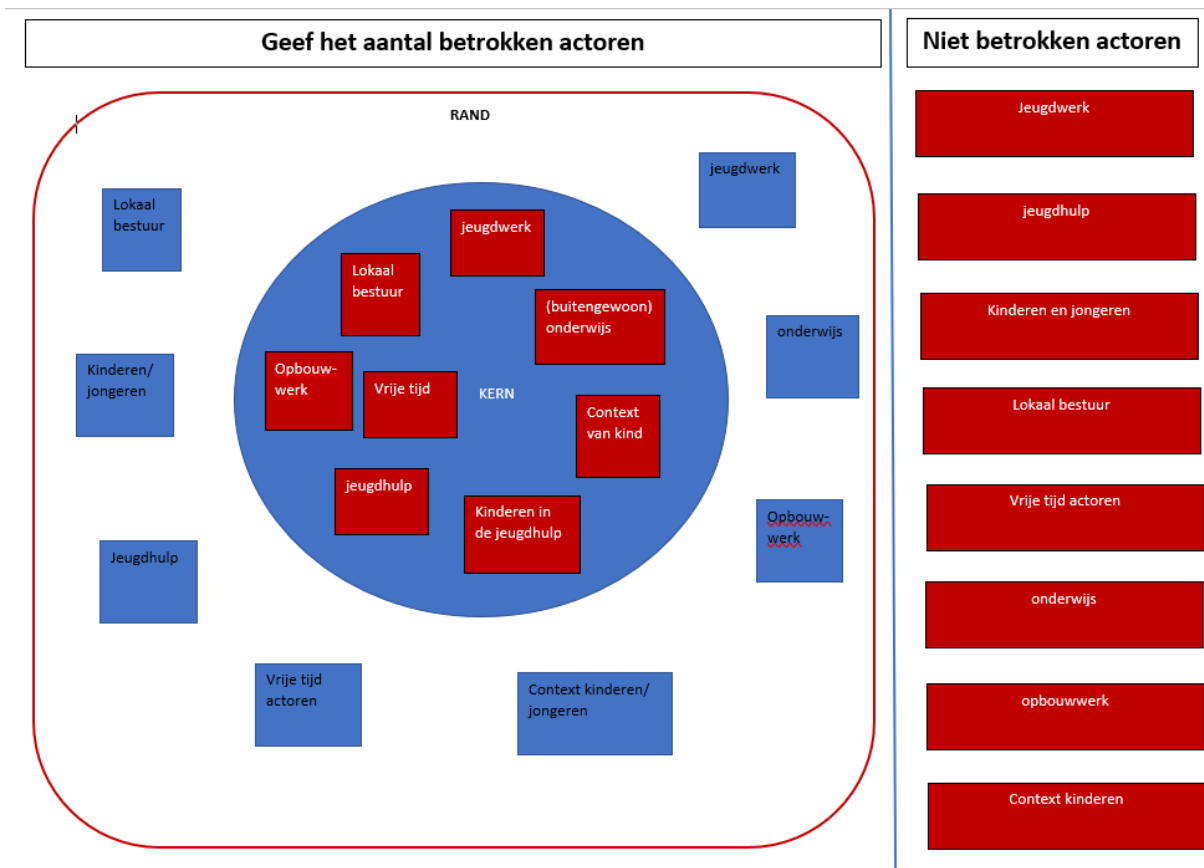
Geef het aantal betrokken actoren

Niet betrokken actoren

RAND

Lokaal bestuur

jeugdwerk

Kinderen/ jongeren

onderwijs

Jeugdhulp

Opbouwwerk

Vrije tijd actoren

Context kinderen/ jongeren

KERN

jeugdwerk

Lokaal bestuur

(buitengewoon) onderwijs

Opbouwwerk

Vrije tijd

Context van kind

jeugdhulp

Kinderen in de jeugdhulp

Jeugdwerk

jeugdhulp

Kinderen en jongeren

Lokaal bestuur

Vrije tijd actoren

onderwijs

opbouwwerk

Context kinderen